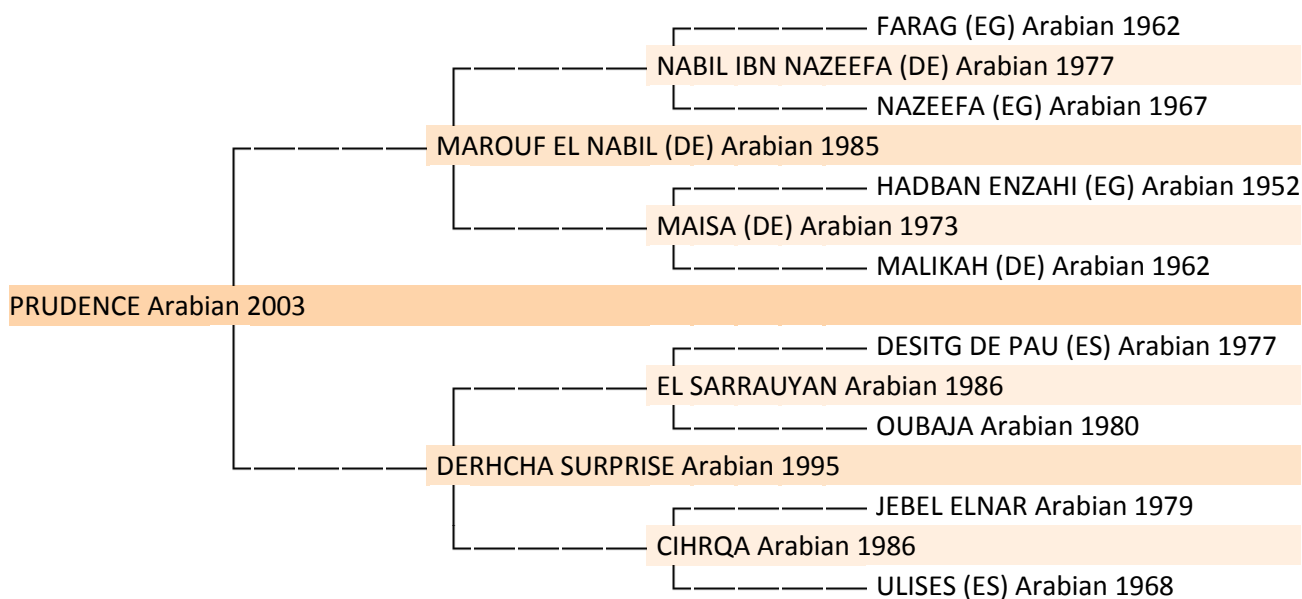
FARAG (EG) Arabian 1962
NABIL IBN NAZEEFA (DE) Arabian 1977
NAZEEFA (EG) Arabian 1967
MAROUF EL NABIL (DE) Arabian 1985
HADBAN ENZAHI (EG) Arabian 1952
MAISA (DE) Arabian 1973
MALIKAH (DE) Arabian 1962
PRUDENCE Arabian 2003
DESITG DE PAU (ES) Arabian 1977
EL SARRAUYAN Arabian 1986
OUBAJA Arabian 1980
DERHCHA SURPRISE Arabian 1995
JEBEL ELNAR Arabian 1979
CIHRQA Arabian 1986
ULISES (ES) Arabian 1968